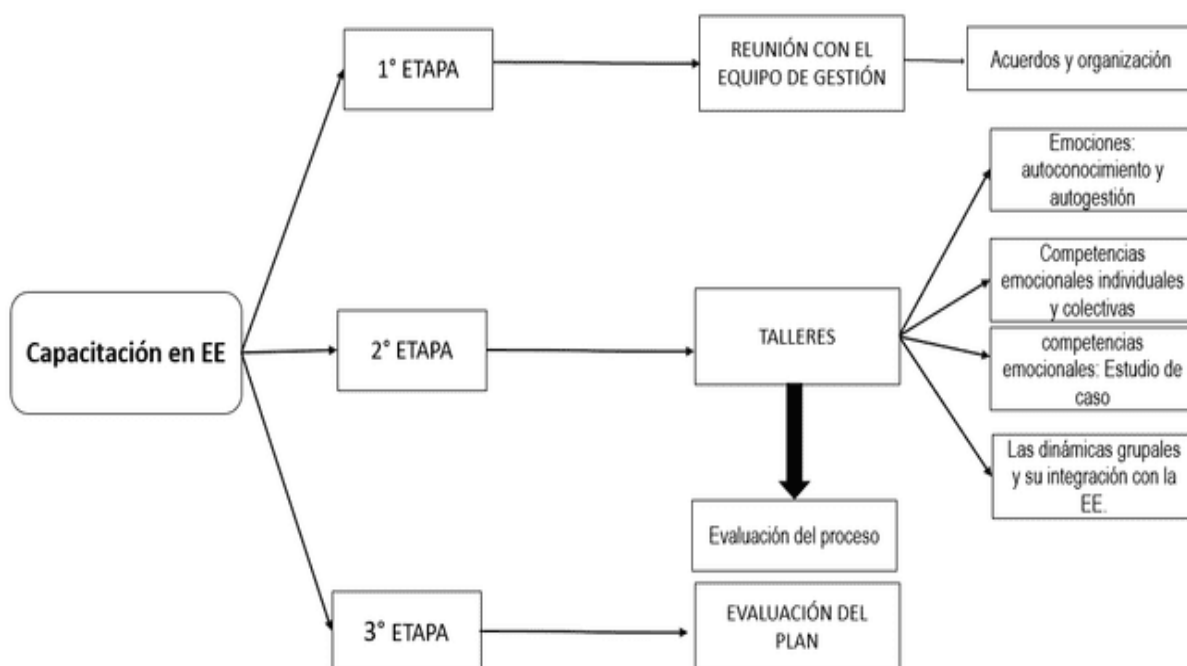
Capacitación en EE

1° ETAPA

REUNIÓN CON EL EQUIPO DE GESTIÓN

Acuerdos y organización

2° ETAPA

TALLERES

Emociones: autoconocimiento y autogestión

Competencias emocionales individuales y colectivas

competencias emocionales: Estudio de caso

Las dinámicas grupales y su integración con la EE.

Evaluación del proceso

3° ETAPA

EVALUACIÓN DEL PLAN